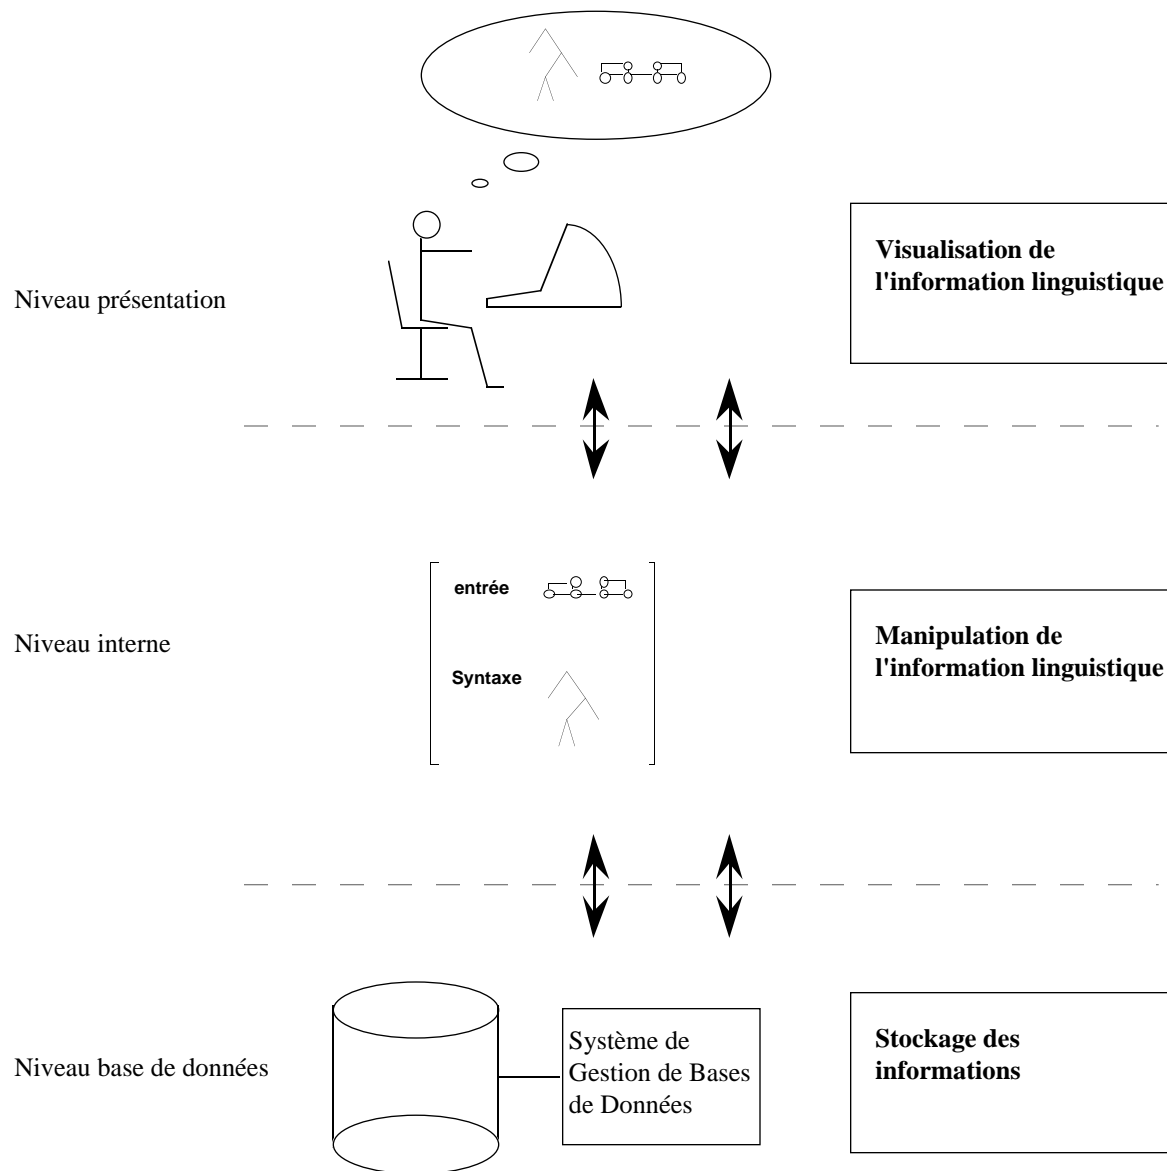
Niveau présentation

Visualisation de l'information linguistique

Niveau interne

entrée

Syntaxe

Manipulation de l'information linguistique

Niveau base de données

Système de Gestion de Bases de Données

Stockage des informations